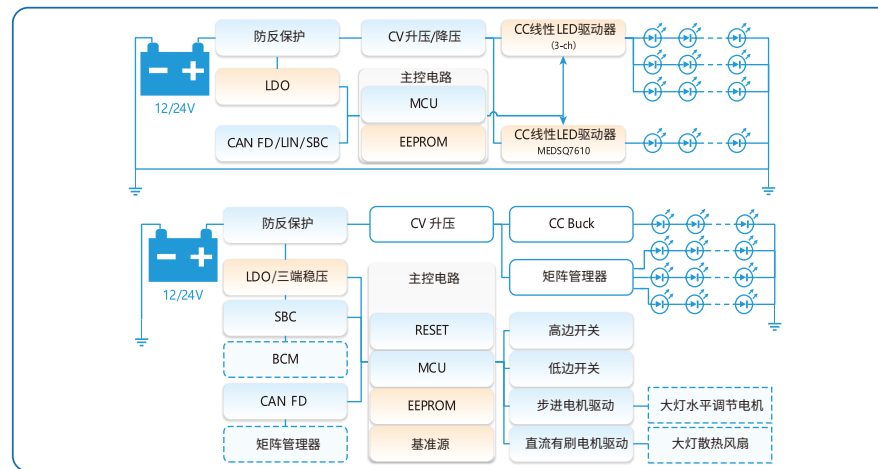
防反保护

CV升压/降压

CC线性LED驱动器
(3-ch)

12/24V

LDO

主控电路

MCU

CAN FD/LIN/SBC

EEPROM

CC线性LED驱动器
MEDSQ7610

防反保护

CV 升压

CC Buck

12/24V

LDO/三端稳压

主控电路

矩阵管理器

SBC

RESET

高边开关

BCM

MCU

低边开关

CAN FD

EEPROM

步进电机驱动

大灯水平调节电机

矩阵管理器

基准源

直流有刷电机驱动

大灯散热风扇